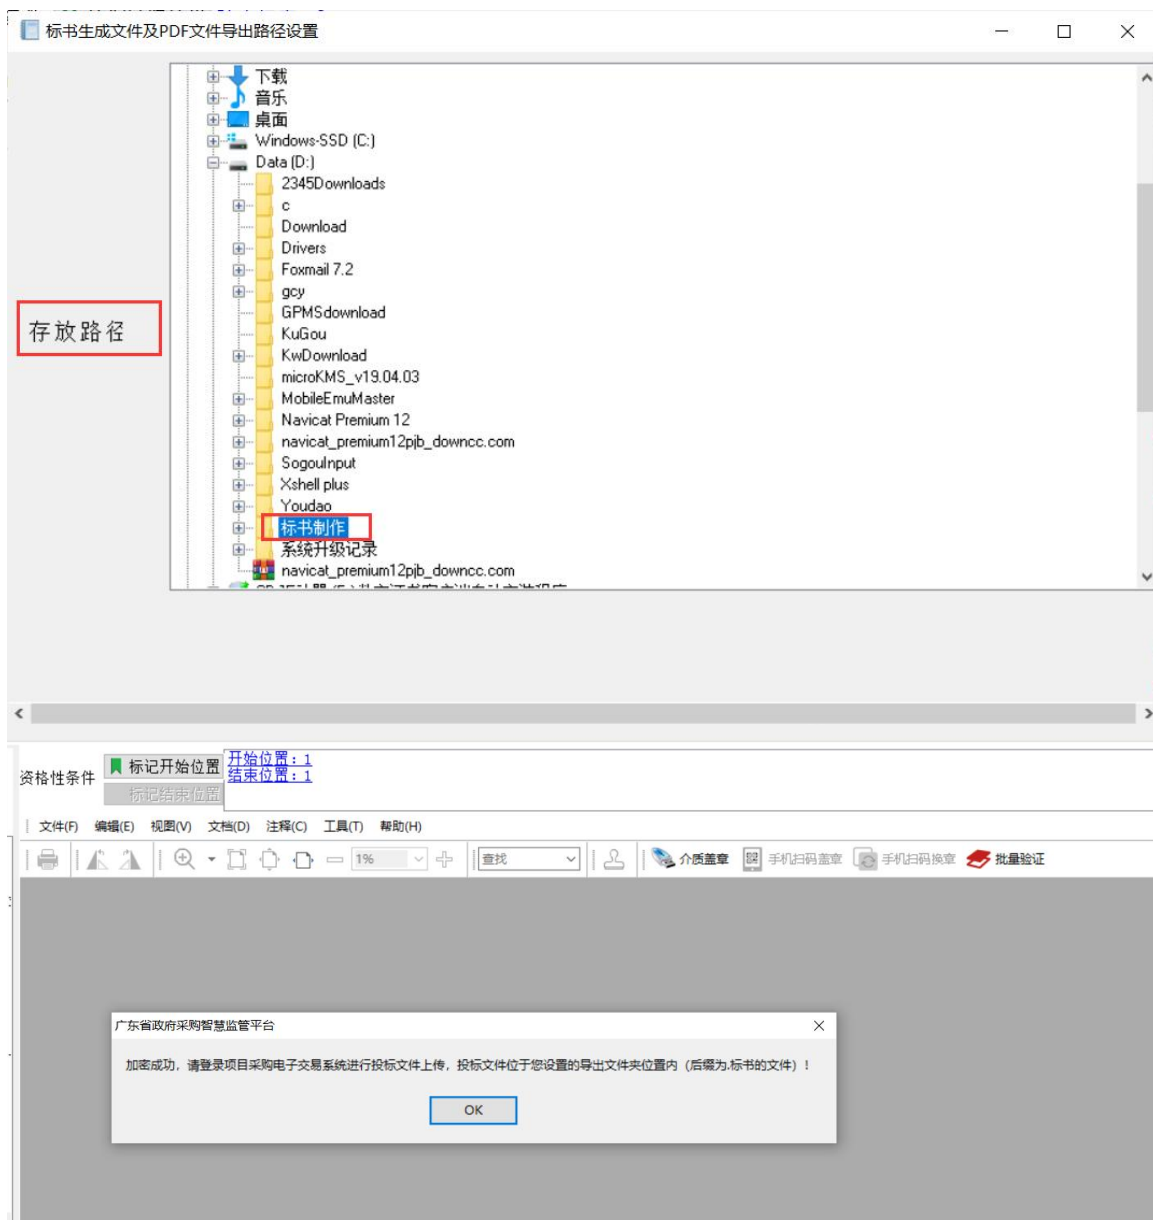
标书生成文件及PDF文件导出路径设置

存放路径

下载
音乐
桌面
Windows-SSD (C:)
Data (D:)
2345Downloads
c
Download
Drivers
Foxmail 7.2
gcy
GPMSdownload
KuGou
KwDownload
microKMS_v19.04.03
MobileEmuMaster
Navicat Premium 12
navicat_premium12pjb_downcc.com
SogouInput
Xshell plus
Youdao
标书制作
系统升级记录
navicat_premium12pjb_downcc.com
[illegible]

资格性条件
标记开始位置
标记结束位置
开始位置：1
结束位置：1

文件(F) 编辑(E) 视图(V) 文档(D) 注释(C) 工具(T) 帮助(H)

1%
查找
介质盖章
手机扫码盖章
手机扫码换章
批量验证

广东省政府采购智慧监管平台
加密成功，请登录项目采购电子交易系统进行投标文件上传，投标文件位于您设置的导出文件夹位置内（后缀为.标书的文件）！
OK